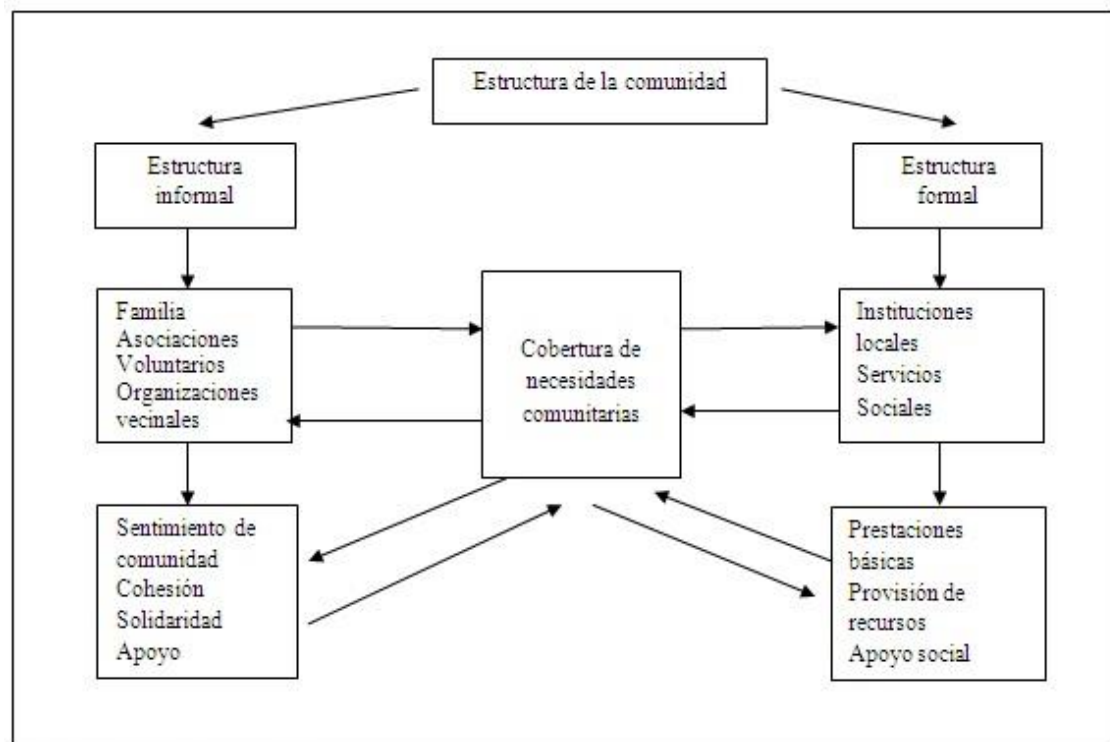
Estructura de la comunidad

Estructura informal

Estructura formal

Familia
Asociaciones
Voluntarios
Organizaciones vecinales

Cobertura de necesidades comunitarias

Instituciones locales
Servicios Sociales

Sentimiento de comunidad
Cohesión
Solidaridad
Apoyo

Prestaciones básicas
Provisión de recursos
Apoyo social